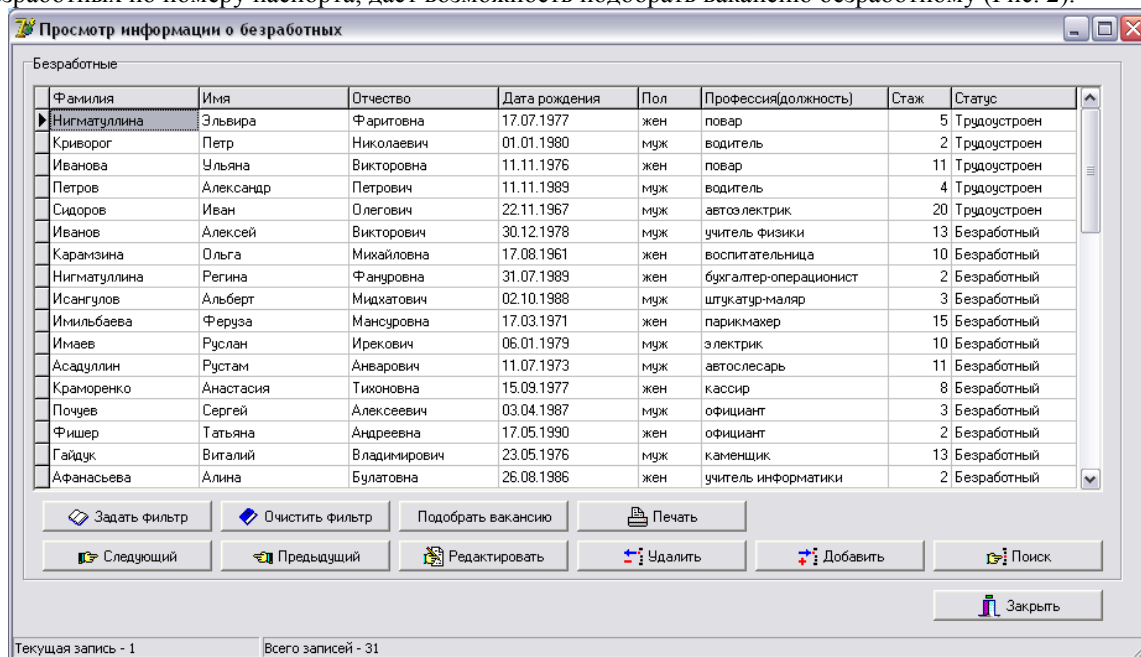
безработных по номеру паспорта, даст возможность подобрать вакансию безработному (Рис. 2).

Просмотр информации о безработных

Безработные

| Фамилия | Имя | Отчество | Дата рождения | Пол | Профессия(должность) | Стаж | Статус |
|---|---|---|---|---|---|---|---|
| Нигматуллина | Эльвира | Фаритовна | 17.07.1977 | жен | повар | 5 | Трудоустроен |
| Криворог | Петр | Николаевич | 01.01.1980 | муж | водитель | 2 | Трудоустроен |
| Иванова | Ульяна | Викторовна | 11.11.1976 | жен | повар | 11 | Трудоустроен |
| Петров | Александр | Петрович | 11.11.1989 | муж | водитель | 4 | Трудоустроен |
| Сидоров | Иван | Олегович | 22.11.1967 | муж | автоэлектрик | 20 | Трудоустроен |
| Иванов | Алексей | Викторович | 30.12.1978 | муж | учитель физики | 13 | Безработный |
| Карамзина | Ольга | Михайловна | 17.08.1961 | жен | воспитательница | 10 | Безработный |
| Нигматуллина | Регина | Фануровна | 31.07.1989 | жен | бухгалтер-операционист | 2 | Безработный |
| Исангулов | Альберт | Мидхатович | 02.10.1988 | муж | штукатур-маляр | 3 | Безработный |
| Имильбаева | Феруза | Мансуровна | 17.03.1971 | жен | парикмахер | 15 | Безработный |
| Имаев | Руслан | Иреккович | 06.01.1979 | муж | электрик | 10 | Безработный |
| Асадуллин | Рустам | Анварович | 11.07.1973 | муж | автослесарь | 11 | Безработный |
| Краморенко | Анастасия | Тихоновна | 15.09.1977 | жен | кассир | 8 | Безработный |
| Почуев | Сергей | Алексеевич | 03.04.1987 | муж | официант | 3 | Безработный |
| Фишер | Татьяна | Андреевна | 17.05.1990 | жен | официант | 2 | Безработный |
| Гайдук | Виталий | Владимирович | 23.05.1976 | муж | каменщик | 13 | Безработный |
| Афанасьева | Алина | Булатовна | 26.08.1986 | жен | учитель информатики | 2 | Безработный |

Задать фильтр
Очистить фильтр
Подобрать вакансию
Печать
Следующий
Предыдущий
Редактировать
Удалить
Добавить
Поиск
Закрыть

Текущая запись - 1
Всего записей - 31